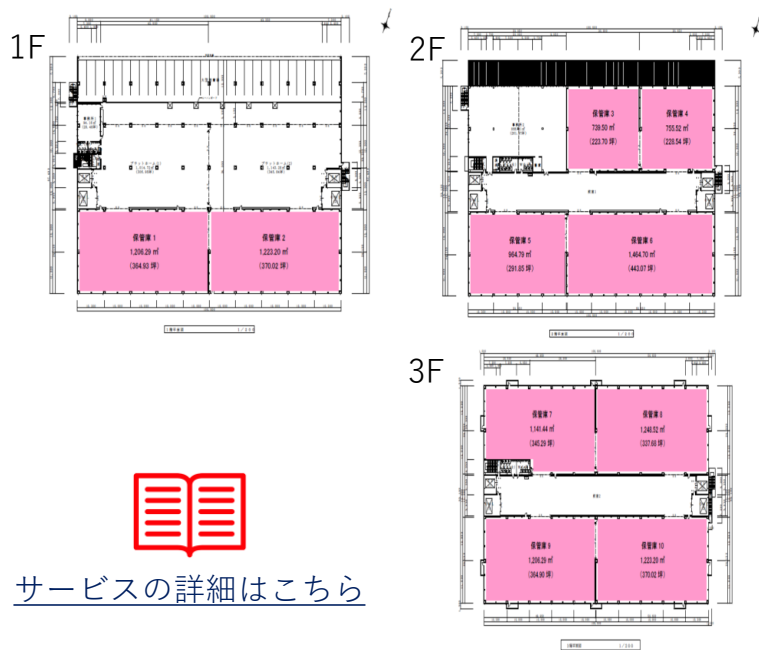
1F

保管庫 1
1,206.29 ㎡
(364.93 坪)

保管庫 2
1,223.20 ㎡
(370.02 坪)

2F

保管庫 3
739.50 ㎡
(223.70 坪)

保管庫 4
755.52 ㎡
(228.54 坪)

保管庫 5
964.79 ㎡
(291.85 坪)

保管庫 6
1,464.70 ㎡
(443.07 坪)

3F

保管庫 7
1,141.44 ㎡
(345.29 坪)

保管庫 8
1,248.52 ㎡
(377.68 坪)

保管庫 9
1,206.29 ㎡
(364.90 坪)

保管庫 10
1,223.20 ㎡
(370.02 坪)

サービスの詳細はこちら